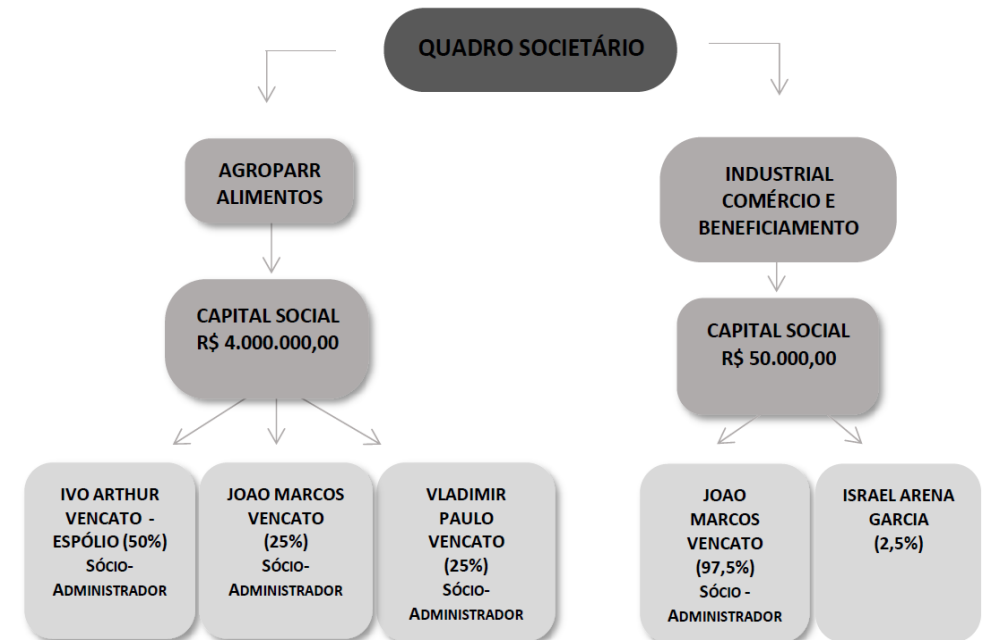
QUADRO SOCIETÁRIO

AGROPARR ALIMENTOS

CAPITAL SOCIAL R$ 4.000.000,00

IVO ARTHUR VENCATO - ESPÓLIO (50%) SÓCIO-ADMINISTRADOR

JOAO MARCOS VENCATO (25%) SÓCIO-ADMINISTRADOR

VLADIMIR PAULO VENCATO (25%) SÓCIO-ADMINISTRADOR

INDUSTRIAL COMÉRCIO E BENEFICIAMENTO

CAPITAL SOCIAL R$ 50.000,00

JOAO MARCOS VENCATO (97,5%) SÓCIO - ADMINISTRADOR

ISRAEL ARENA GARCIA (2,5%)